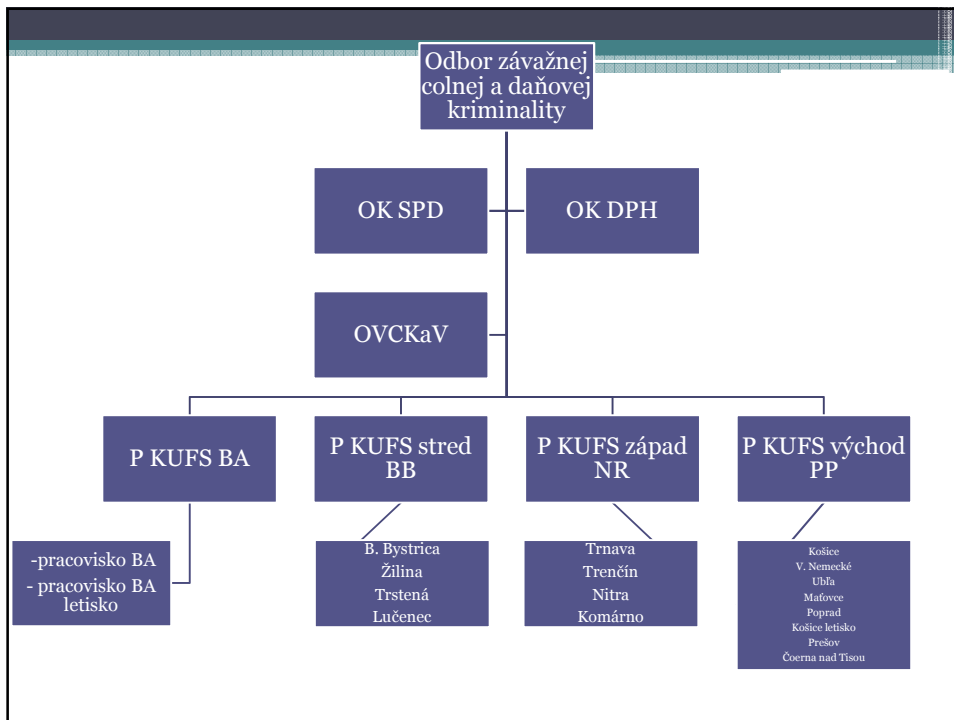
Odbor závažnej colnej a daňovej kriminality

OK SPD

OK DPH

OVCKaV

P KUFS BA

P KUFS stred BB

P KUFS západ NR

P KUFS východ PP

-pracovisko BA
- pracovisko BA letisko

B. Bystrica
Žilina
Trstená
Lučenec

Trnava
Trenčín
Nitra
Komárno

Košice
V. Nemecké
Ubľa
Maťovce
Poprad
Košice letisko
Prešov
Čoerna nad Tisou